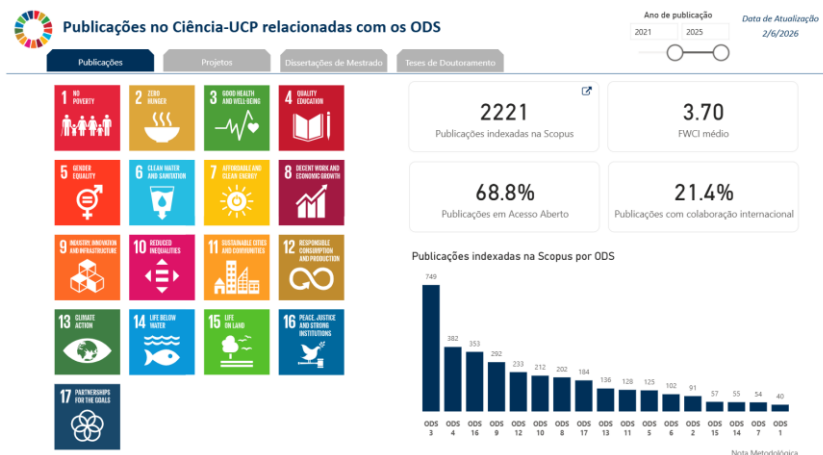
Publicações no Ciência-UCP relacionadas com os ODS

Ano de publicação
2021
2025

Data de Atualização
2/6/2026

Publicações
Projetos
Dissertações de Mestrado
Teses de Doutoramento

1 NO POVERTY
2 ZERO HUNGER
3 GOOD HEALTH AND WELL-BEING
4 QUALITY EDUCATION
5 GENDER EQUALITY
6 CLEAN WATER AND SANITATION
7 AFFORDABLE AND CLEAN ENERGY
8 DECENT WORK AND ECONOMIC GROWTH
9 INDUSTRY, INNOVATION AND INFRASTRUCTURE
10 REDUCED INEQUALITIES
11 SUSTAINABLE CITIES AND COMMUNITIES
12 RESPONSIBLE CONSUMPTION AND PRODUCTION
13 CLIMATE ACTION
14 LIFE BELOW WATER
15 LIFE ON LAND
16 PEACE, JUSTICE AND STRONG INSTITUTIONS
17 PARTNERSHIPS FOR THE GOALS

2221
Publicações indexadas na Scopus

3.70
FWCI médio

68.8%
Publicações em Acesso Aberto

21.4%
Publicações com colaboração internacional

Publicações indexadas na Scopus por ODS

749 382 353 292 233 212 202 184 138 128 125 102 91 57 55 34 40

ODS 3, ODS 4, ODS 16, ODS 9, ODS 12, ODS 10, ODS 8, ODS 17, ODS 13, ODS 11, ODS 5, ODS 6, ODS 2, ODS 15, ODS 14, ODS 7, ODS 1

Nota Metodológica